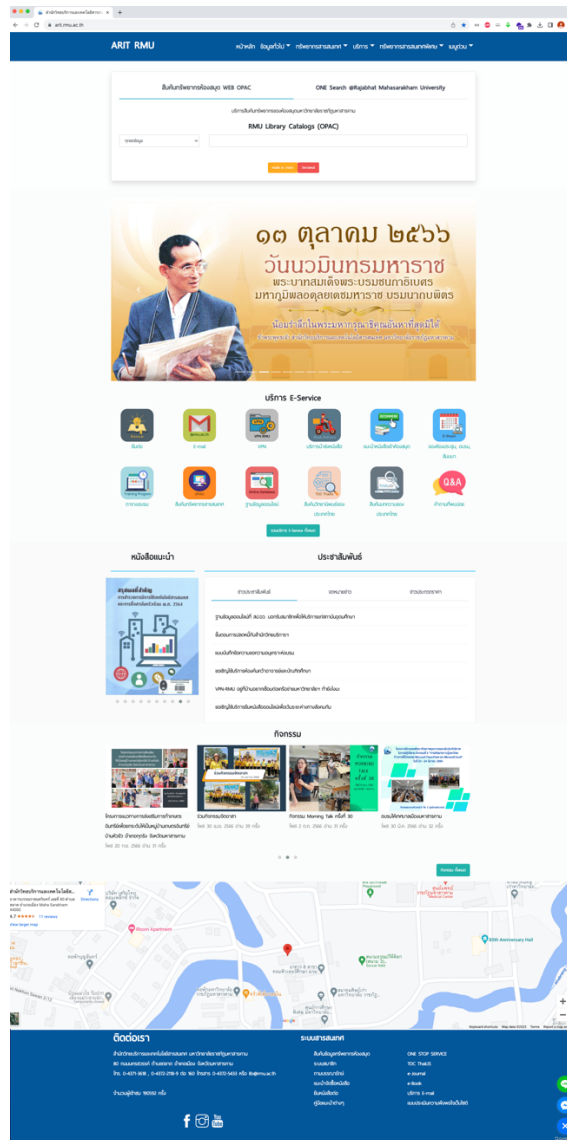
สำนักวิทยบริการและเทคโนโลยีสารสนเทศ

arit.rmu.ac.th

ARIT RMU

หน้าหลัก ข้อมูลทั่วไป ทรัพยากรสารสนเทศ บริการ ทรัพยากรสารสนเทศพิเศษ เมนูด่วน

สืบค้นทรัพยากรห้องสมุด WEB OPAC

ONE Search @Rajabhat Mahasarakham University

RMU Library Catalogs (OPAC)

ทุกข้อมูล

๑๓ ตุลาคม ๒๕๖๖

วันนวมินทรมหาราช

พระบาทสมเด็จพระบรมชนกาธิเบศร มหาภูมิพลอดุลยเดชมหาราช บรมนาถบพิตร

น้อมรำลึกในพระมหากรุณาธิคุณอันหาที่สุดมิได้

บริการ E-Service

สืบค้น E-mail VPN บริการนำส่งหนังสือ จองห้องศึกษาค้นคว้า

การอบรม สืบค้นทรัพยากรสารสนเทศ ฐานข้อมูลออนไลน์ สืบค้นวิทยานิพนธ์ ถาม-ตอบห้องสมุด

บริการ E-Service ทั้งหมด

หนังสือแนะนำ

ประชาสัมพันธ์

ข่าวประชาสัมพันธ์ ระเบียบ/ประกาศ ข่าวประกวดราคา

ฐานข้อมูลออนไลน์

VPN-RMU

กิจกรรม

กิจกรรม Morning Talk ครั้งที่ 30

กิจกรรม ทั้งหมด

ติดต่อเรา

สำนักวิทยบริการและเทคโนโลยีสารสนเทศ มหาวิทยาลัยราชภัฏมหาสารคาม

จำนวนผู้เข้าชม

ระบบสารสนเทศ

ONE STOP SERVICE

e-Journal

e-Book

บริการ E-mail